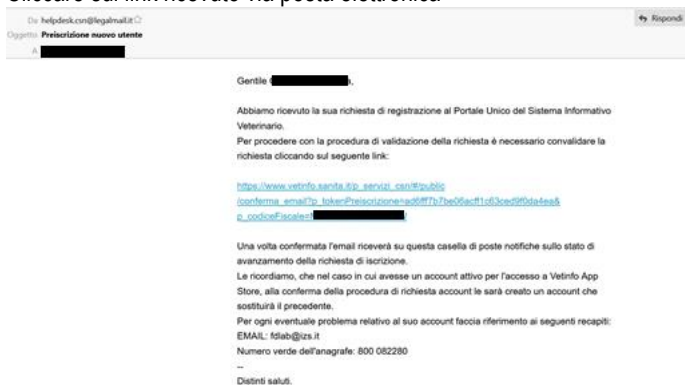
Cliccare sul link ricevuto via posta elettronica

Da helpdesk.csn@legalmail.it
Oggetto Preiscrizione nuovo utente
A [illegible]

Rispondi

Gentile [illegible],

Abbiamo ricevuto la sua richiesta di registrazione al Portale Unico del Sistema Informativo Veterinario.
Per procedere con la procedura di validazione della richiesta è necessario convalidare la richiesta cliccando sul seguente link:

https://www.vetinfo.sanita.it/p_servizi_csn/#/public/conferma_email?p_tokenPreiscrizione=ad6ff7b7be06acff1c63ced9f0da4ea&p_codiceFiscale=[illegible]

Una volta confermata l'email riceverà su questa casella di poste notifiche sullo stato di avanzamento della richiesta di iscrizione.
Le ricordiamo, che nel caso in cui avesse un account attivo per l'accesso a Vetinfo App Store, alla conferma della procedura di richiesta account le sarà creato un account che sostituirà il precedente.
Per ogni eventuale problema relativo al suo account faccia riferimento ai seguenti recapiti:
EMAIL: fdlab@izs.it
Numero verde dell'anagrafe: 800 082280
--
Distinti saluti.